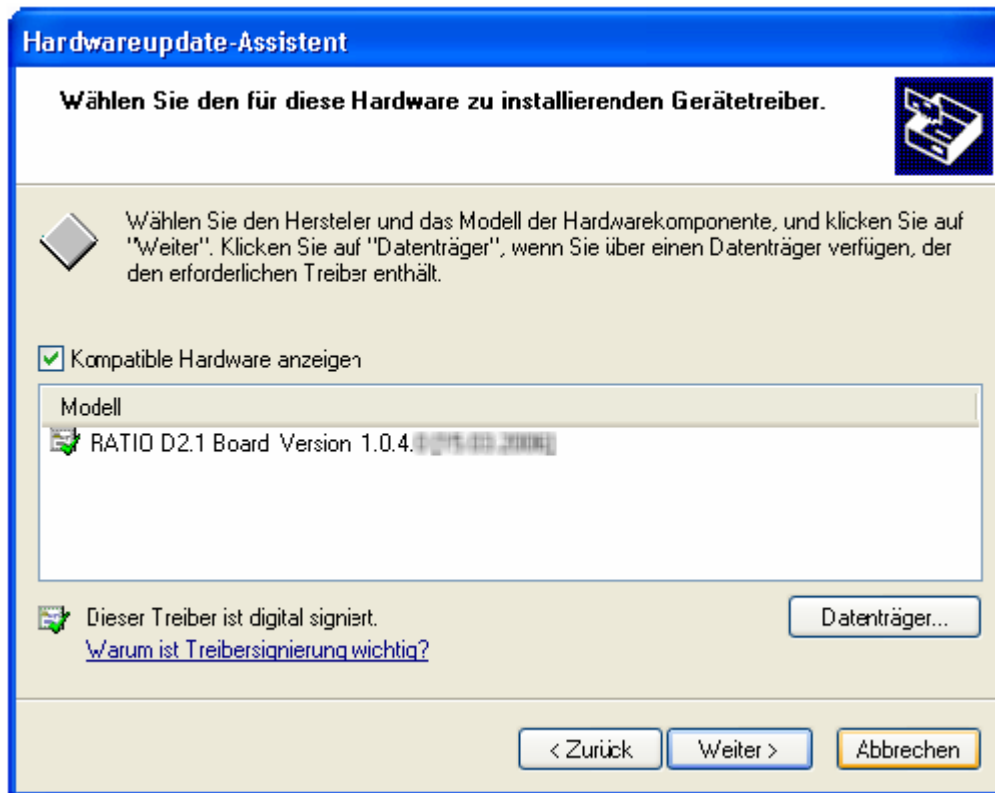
Hardwareupdate-Assistent

Wählen Sie den für diese Hardware zu installierenden Gerätetreiber.

Wählen Sie den Hersteler und das Modell der Hardwarekomponente, und klicken Sie auf "Weiter". Klicken Sie auf "Datenträger", wenn Sie über einen Datenträger verfügen, der den erforderlichen Treiber enthält.

Kompatible Hardware anzeigen

Modell

RATIO D2.1 Board Version 1.0.4.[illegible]

Dieser Treiber ist digital signiert.
Warum ist Treibersignierung wichtig?

Datenträger...

< Zurück
Weiter >
Abbrechen